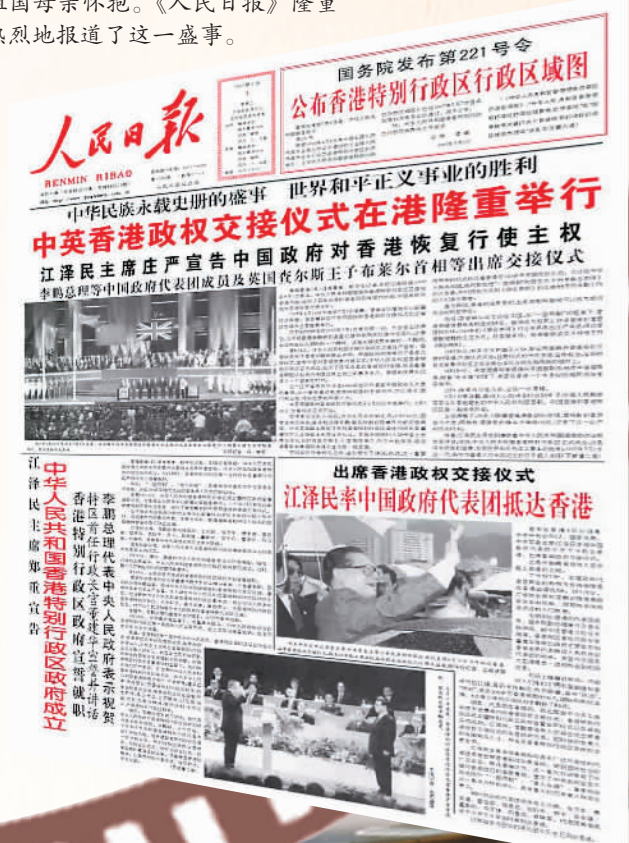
回国母亲怀抱。《人民日报》隆重
热烈地报道了这一盛事。

人民日报
RENMIN RIBAO

国务院发布第221号令
公布香港特别行政区行政区域图

中华民族永载史册的盛事 世界和平正义事业的胜利
中英香港政权交接仪式在港隆重举行
中国政府对香港恢复行使主权
江泽民主席庄严宣告中国政府对香港恢复行使主权
李鹏总理等中国政府代表团成员及英国查尔斯王子布莱尔首相等出席交接仪式

江泽民主席郑重宣告
中华人民共和国香港特别行政区政府成立

李鹏总理代表中央人民政府表示祝贺
特区首任行政长官董建华宣誓并讲话
香港特别行政区政府宣誓就职

出席香港政权交接仪式
江泽民率中国政府代表团抵达香港